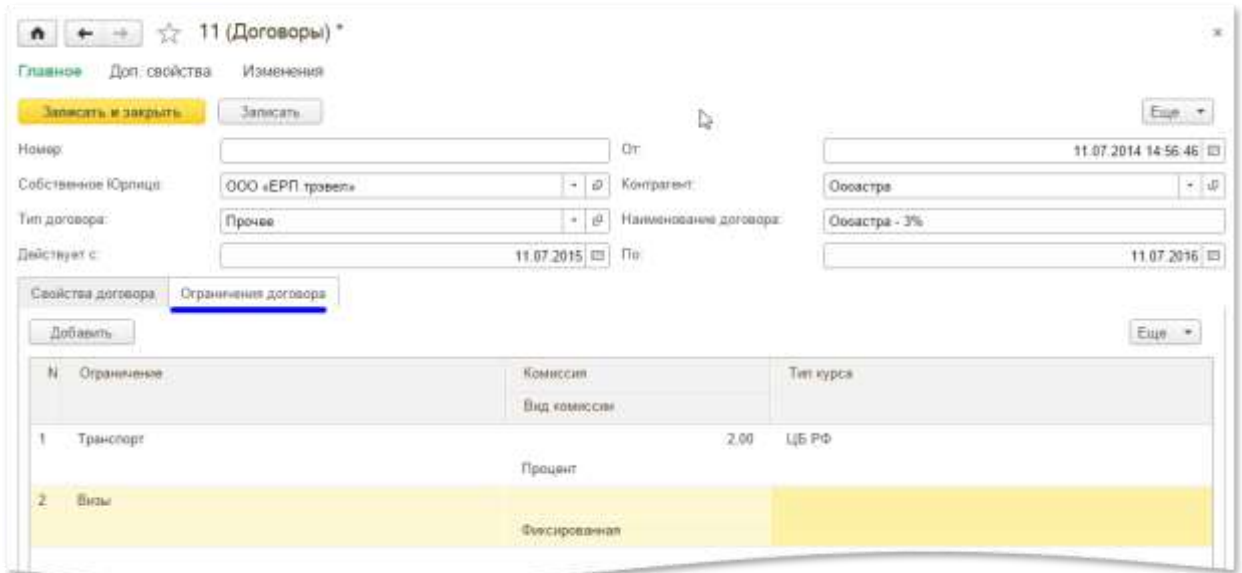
11 (Договоры) *

Главное Доп. свойства Изменения

Записать и закрыть Записать Еще

Номер:
От: 11.07.2014 14:56:46
Собственное Юрлицо: ООО «ЕРП трэвел»
Контрагент: Ооовстра
Тип договора: Прочее
Наименование договора: Ооовстра - 3%
Действует с: 11.07.2015
По: 11.07.2016

Свойства договора Ограничения договора

Добавить Еще

| N | Ограничение | Комиссия / Вид комиссии | Тип курса |
|---|---|---|---|
| 1 | Транспорт | 2,00 Процент | ЦБ РФ |
| 2 | Визы | Фиксированная | |